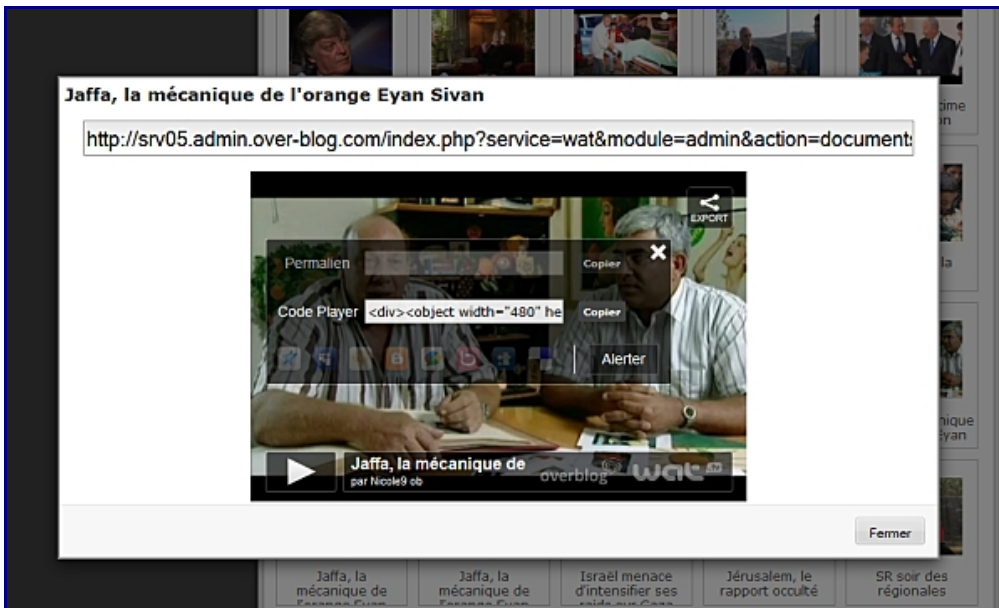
Jaffa, la mécanique de l'orange Eyan Sivan

http://srv05.admin.over-blog.com/index.php?service=wat&module=admin&action=document:

EXPORT

Permalien

Copier

Code Player <div><object width="480" he

Copier

Alerter

Jaffa, la mécanique de
par Nicole9 ob

overblog wat

Fermer

time
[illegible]n

la

nique
Eyan

Jaffa, la mécanique de l'orange Eyan

Jaffa, la mécanique de l'orange Eyan

Israël menace d'intensifier ses raids sur Gaza

Jérusalem, le rapport occulté

SR soir des régionales